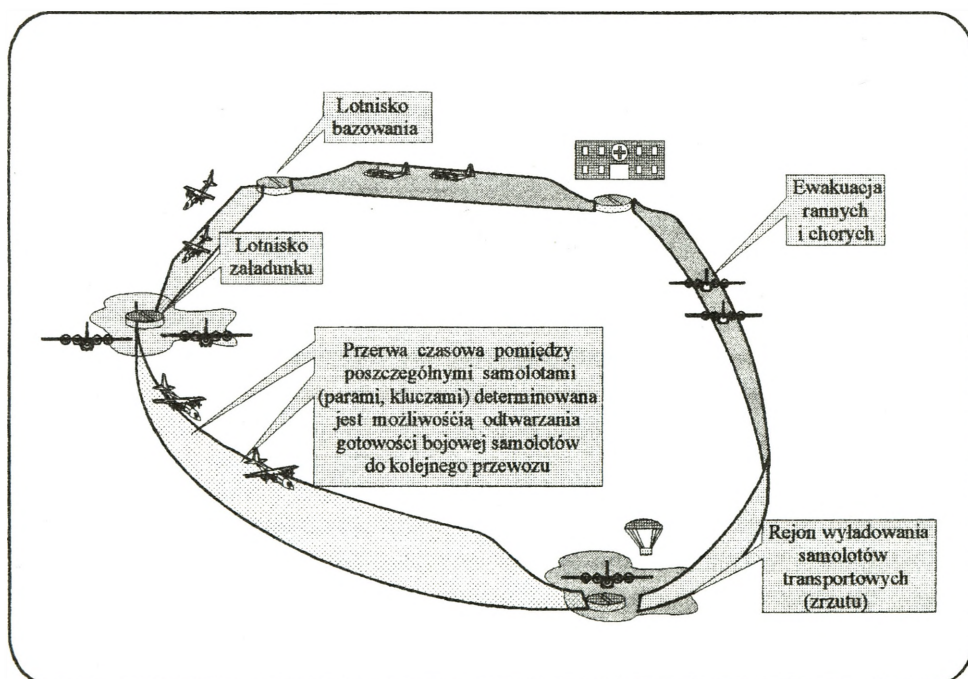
Lotnisko bazowania

Ewakuacja rannych i chorych

Lotnisko załadunku

Przerwa czasowa pomiędzy poszczególnymi samolotami (parami, kluczami) determinowana jest możliwością odtwarzania gotowości bojowej samolotów do kolejnego przewozu

Rejon wyładowania samolotów transportowych (zrzutu)